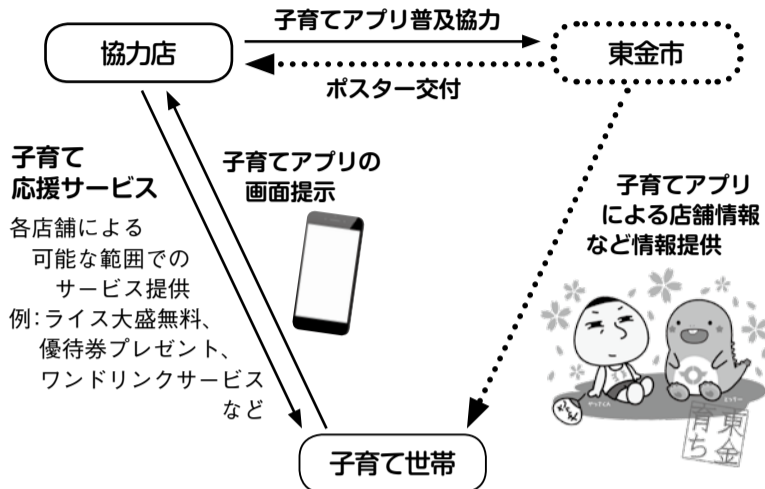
協力店

子育てアプリ普及協力

東金市

ポスター交付

子育て
応援サービス

各店舗による
可能な範囲での
サービス提供
例:ライス大盛無料、
優待券プレゼント、
ワンドリンクサービス
など

子育てアプリの
画面提示

子育てアプリ
による店舗情報
など情報提供

東金
育ち

子育て世帯